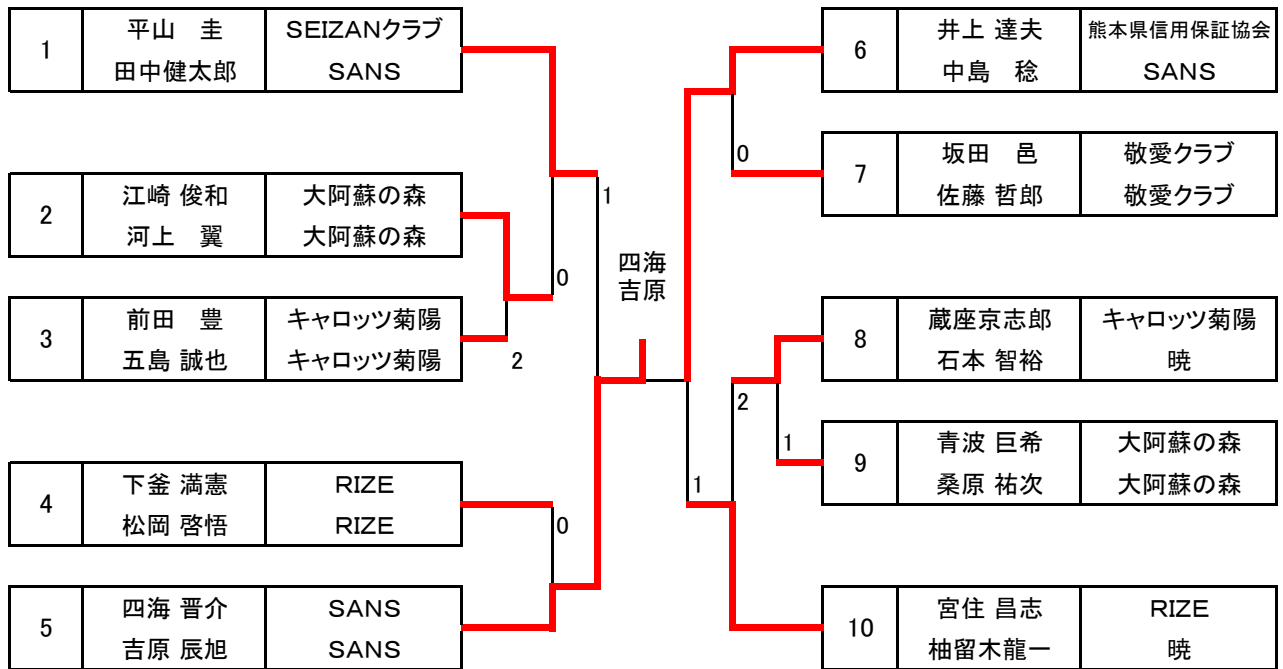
| 1 | 平山　圭 | SEIZANクラブ |
|---|---|---|
| | 田中健太郎 | SANS |

| 2 | 江崎 俊和 | 大阿蘇の森 |
|---|---|---|
| | 河上　翼 | 大阿蘇の森 |

| 3 | 前田　豊 | キャロッツ菊陽 |
|---|---|---|
| | 五島 誠也 | キャロッツ菊陽 |

| 4 | 下釜 満憲 | RIZE |
|---|---|---|
| | 松岡 啓悟 | RIZE |

| 5 | 四海 晋介 | SANS |
|---|---|---|
| | 吉原 辰旭 | SANS |

1
0
2
0

四海
吉原

0
1
2
1

| 6 | 井上 達夫 | 熊本県信用保証協会 |
|---|---|---|
| | 中島　稔 | SANS |

| 7 | 坂田　邑 | 敬愛クラブ |
|---|---|---|
| | 佐藤 哲郎 | 敬愛クラブ |

| 8 | 蔵座京志郎 | キャロッツ菊陽 |
|---|---|---|
| | 石本 智裕 | 暁 |

| 9 | 青波 巨希 | 大阿蘇の森 |
|---|---|---|
| | 桑原 祐次 | 大阿蘇の森 |

| 10 | 宮住 昌志 | RIZE |
|---|---|---|
| | 柚留木龍一 | 暁 |